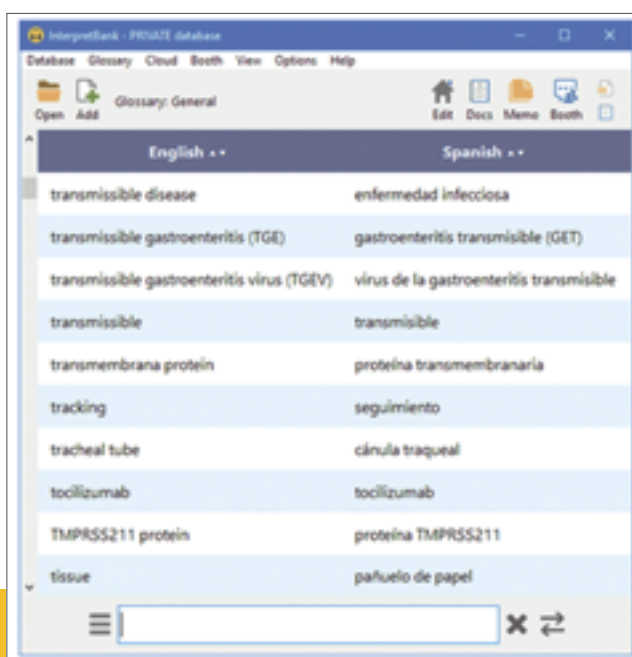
InterpretBank - PRIVATE database

Database Glossary Cloud Booth View Options Help

Open Add Glossary: General

Edit Docs Memo Booth

| English ▲▼ | Spanish ▲▼ |
|---|---|
| transmissible disease | enfermedad infecciosa |
| transmissible gastroenteritis (TGE) | gastroenteritis transmisible (GET) |
| transmissible gastroenteritis virus (TGEV) | virus de la gastroenteritis transmisible |
| transmissible | transmisible |
| transmembrana protein | proteína transmembranaria |
| tracking | seguimiento |
| tracheal tube | cánula traqueal |
| tocilizumab | tocilizumab |
| TMPRSS211 protein | proteína TMPRSS211 |
| tissue | pañuelo de papel |